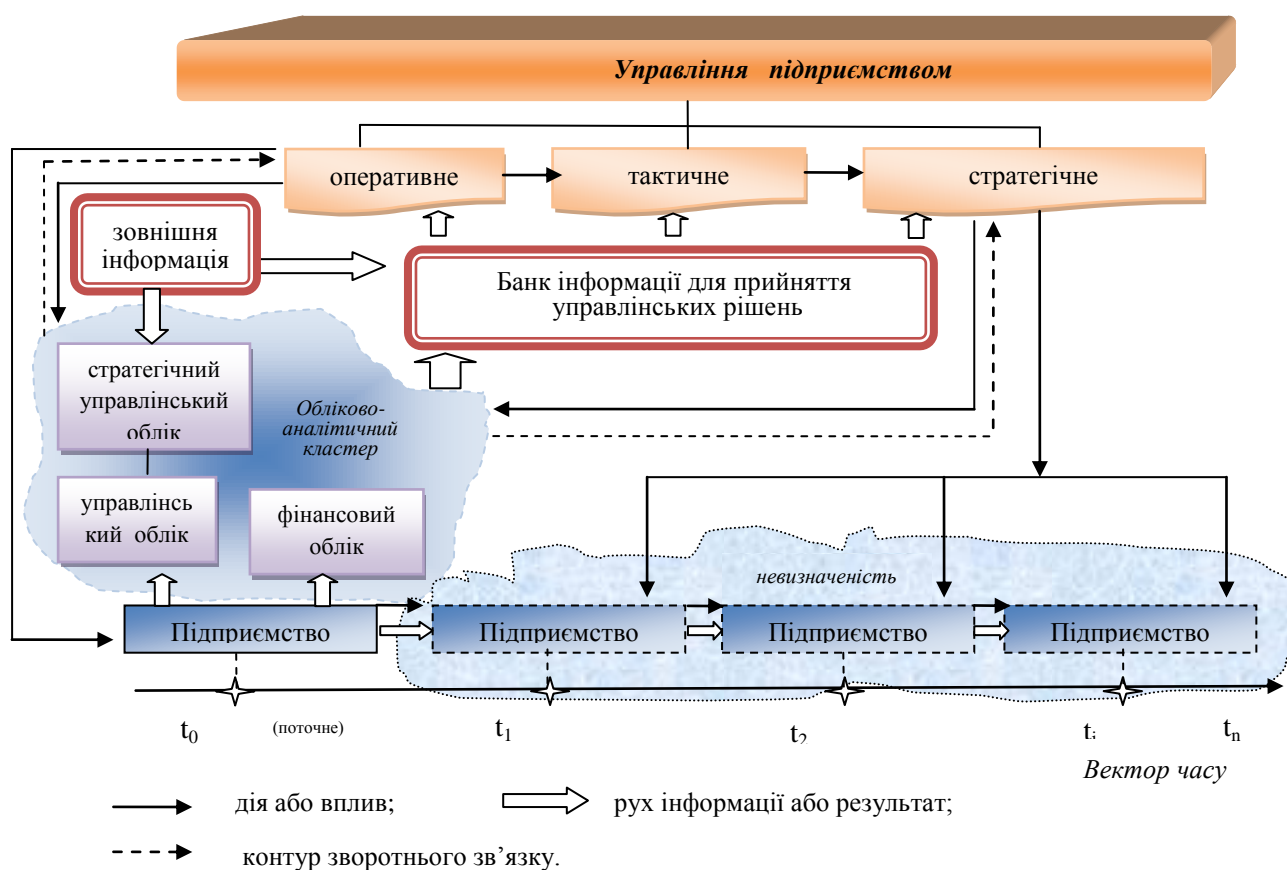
Управління підприємством

оперативне

тактичне

стратегічне

зовнішня інформація

Банк інформації для прийняття управлінських рішень

стратегічний управлінський облік

Обліково-аналітичний кластер

управлінський облік

фінансовий облік

невизначеність

Підприємство

Підприємство

Підприємство

Підприємство

$t_0$ (поточне) $t_1$ $t_2$ $t_i$ $t_n$

Вектор часу

дія або вплив; рух інформації або результат;

контур зворотнього зв'язку.